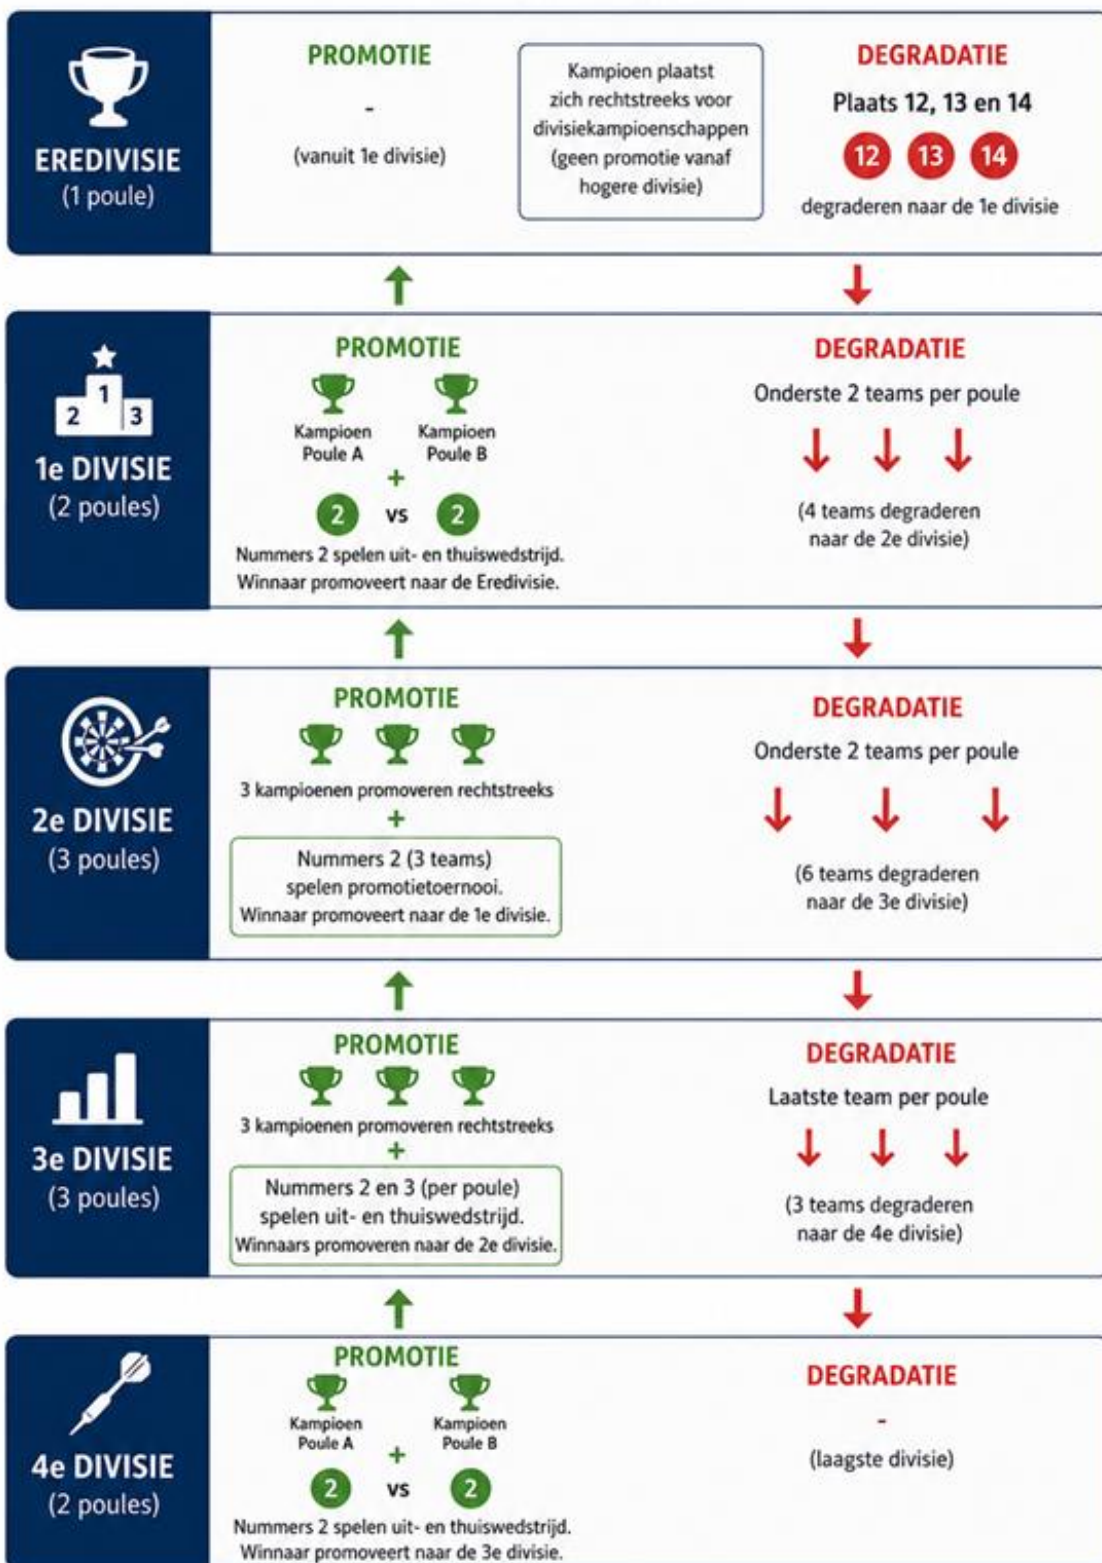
EREDIVISIE
(1 poule)

PROMOTIE
-
(vanuit 1e divisie)

Kampioen plaatst zich rechtstreeks voor divisiekampioenschappen (geen promotie vanaf hogere divisie)

DEGRADATIE
Plaats 12, 13 en 14
12 13 14
degraderen naar de 1e divisie

1 2 3
1e DIVISIE
(2 poules)

PROMOTIE
Kampioen Poule A
Kampioen Poule B
+
2 vs 2
Nummers 2 spelen uit- en thuiswedstrijd. Winnaar promoveert naar de Eredivisie.

DEGRADATIE
Onderste 2 teams per poule
(4 teams degraderen naar de 2e divisie)

2e DIVISIE
(3 poules)

PROMOTIE
3 kampioenen promoveren rechtstreeks
+
Nummers 2 (3 teams) spelen promotietoernooi. Winnaar promoveert naar de 1e divisie.

DEGRADATIE
Onderste 2 teams per poule
(6 teams degraderen naar de 3e divisie)

3e DIVISIE
(3 poules)

PROMOTIE
3 kampioenen promoveren rechtstreeks
+
Nummers 2 en 3 (per poule) spelen uit- en thuiswedstrijd. Winnaars promoveren naar de 2e divisie.

DEGRADATIE
Laatste team per poule
(3 teams degraderen naar de 4e divisie)

4e DIVISIE
(2 poules)

PROMOTIE
Kampioen Poule A
Kampioen Poule B
+
2 vs 2
Nummers 2 spelen uit- en thuiswedstrijd. Winnaar promoveert naar de 3e divisie.

DEGRADATIE
-
(laagste divisie)